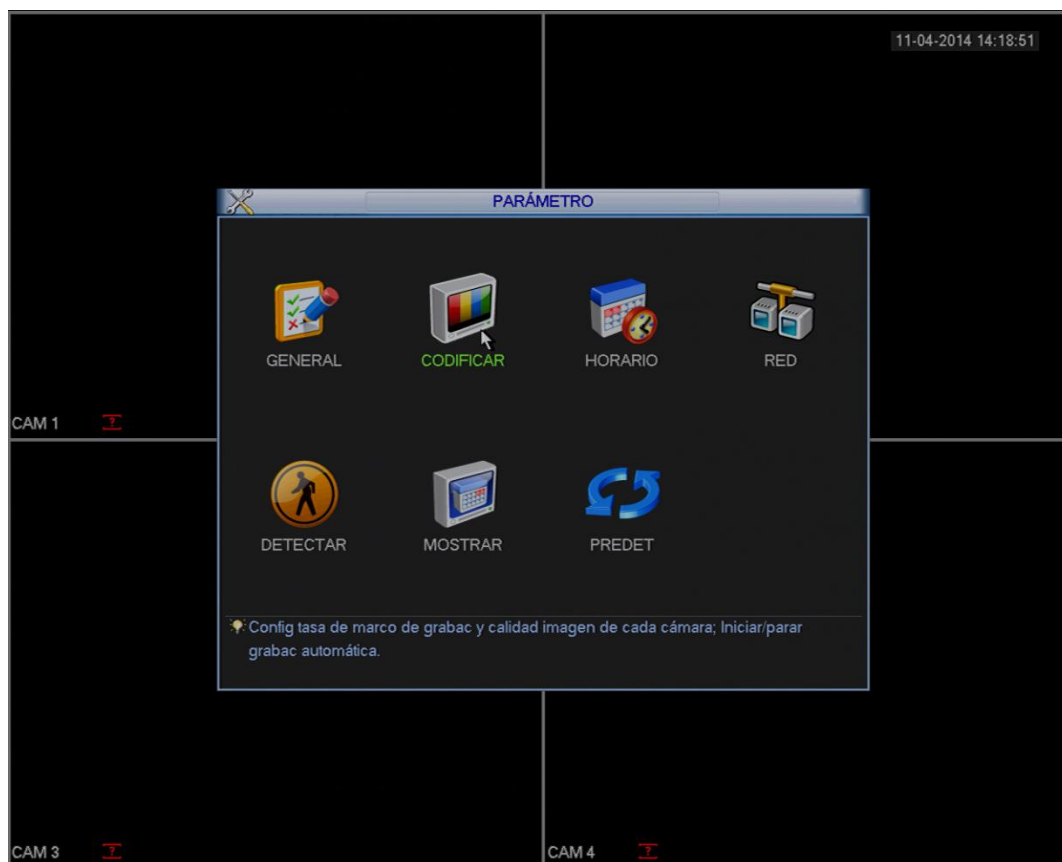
11-04-2014 14:18:51

PARÁMETRO

GENERAL
CODIFICAR
HORARIO
RED

DETECTAR
MOSTRAR
PREDET

Config tasa de marco de grabac y calidad imagen de cada cámara; Iniciar/parar grabac automática.

CAM 1
CAM 3
CAM 4